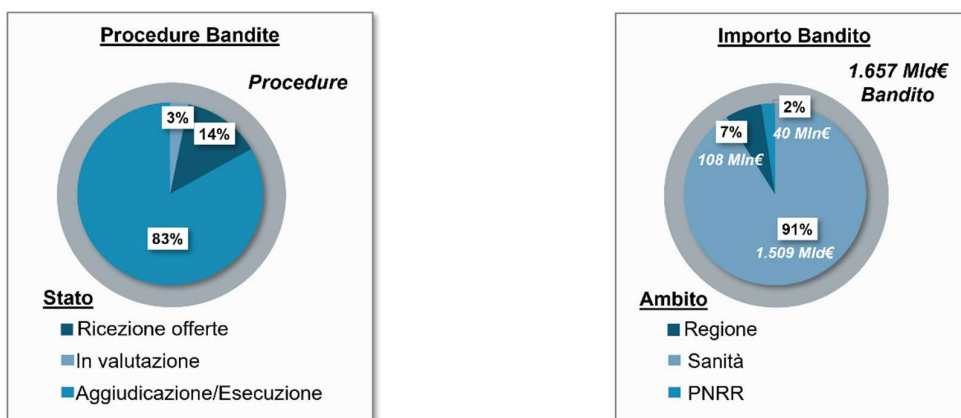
Procedure Bandite

Procedure

3%
14%
83%

Stato
Ricezione offerte
In valutazione
Aggiudicazione/Esecuzione

Importo Bandito

1.657 Mld€ Bandito

2%
40 Mln€
7%
108 Mln€
91%
1.509 Mld€

Ambito
Regione
Sanità
PNRR